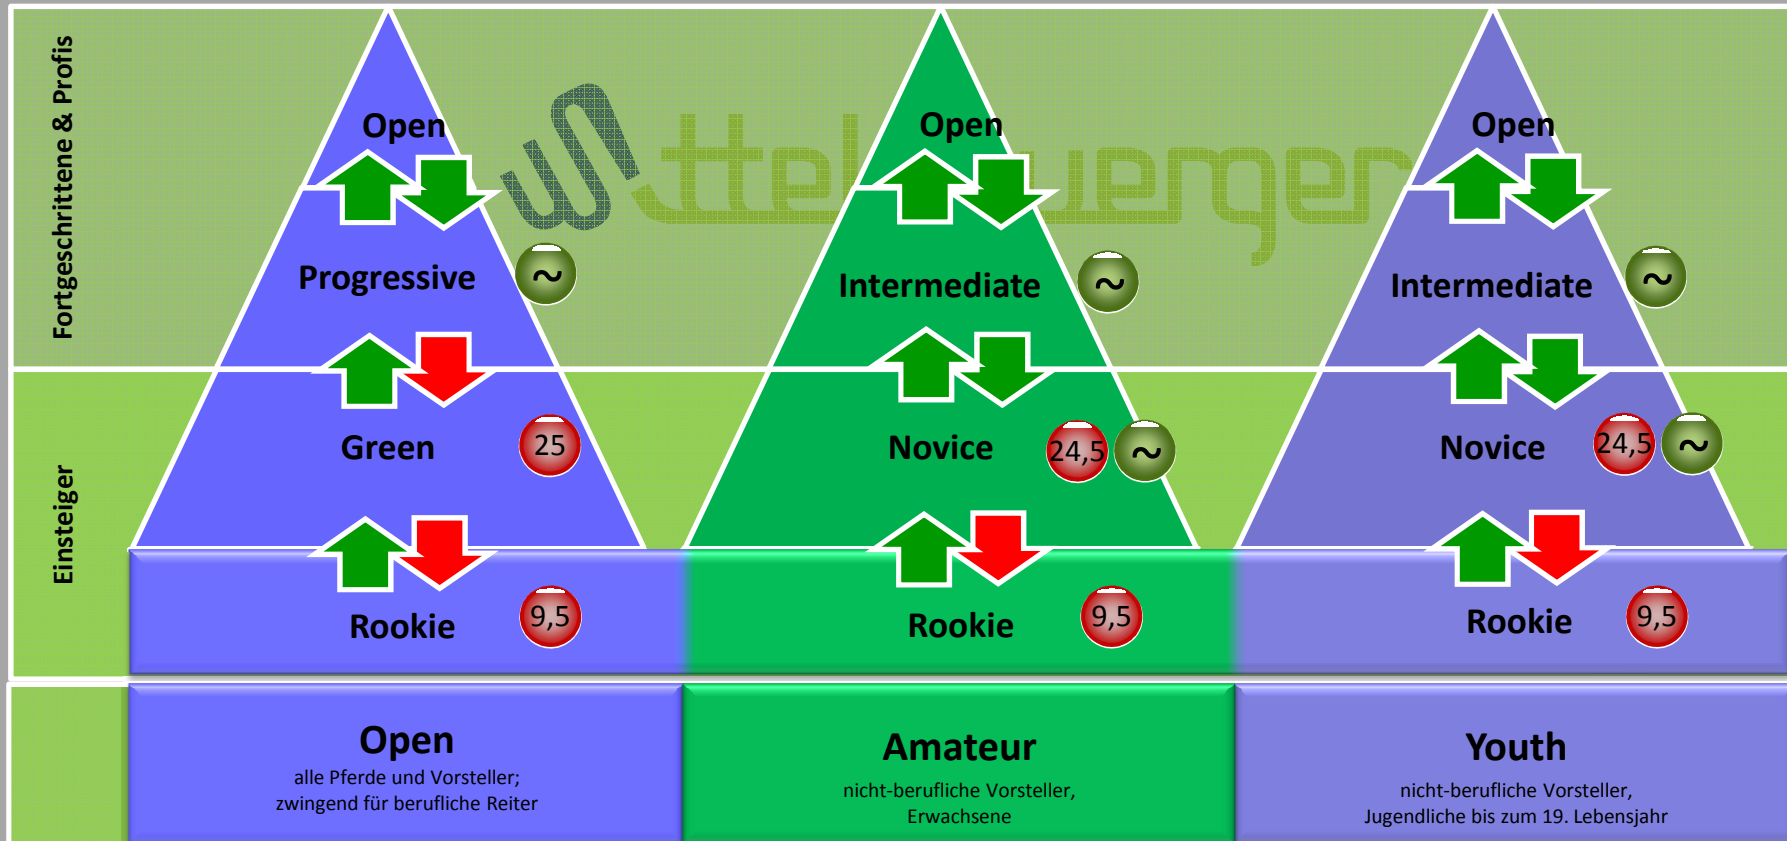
Fortgeschrittene & Profis

Einsteiger

Open

Progressive

~

Green

25

Rookie

9,5

Open

Intermediate

~

Novice

24,5

~

Rookie

9,5

Open

Intermediate

~

Novice

24,5

~

Rookie

9,5

Open
alle Pferde und Vorsteller; zwingend für berufliche Reiter

Amateur
nicht-berufliche Vorsteller, Erwachsene

Youth
nicht-berufliche Vorsteller, Jugendliche bis zum 19. Lebensjahr